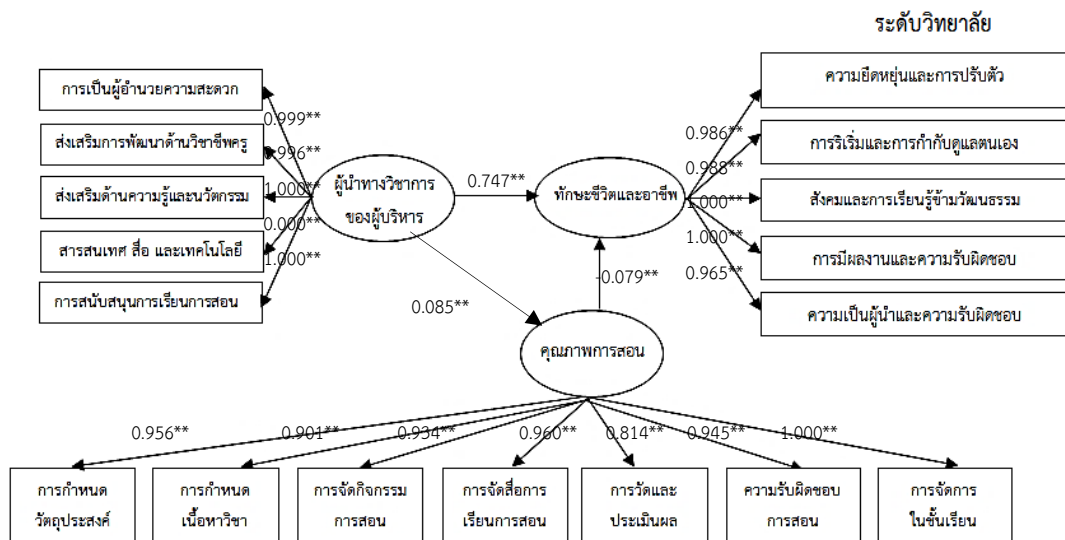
ระดับวิทยาลัย

การเป็นผู้อำนวยความสะดวก

ส่งเสริมการพัฒนาด้านวิชาชีพครู

ส่งเสริมด้านความรู้และนวัตกรรม

สารสนเทศ สื่อ และเทคโนโลยี

การสนับสนุนการเรียนการสอน

0.999**

0.996**

1.000**

0.000**

1.000**

ผู้นำทางวิชาการของผู้บริหาร

0.747**

ทักษะชีวิตและอาชีพ

0.986**

0.988**

1.000**

1.000**

0.965**

ความยืดหยุ่นและการปรับตัว

การริเริ่มและการกำกับดูแลตนเอง

สังคมและการเรียนรู้ข้ามวัฒนธรรม

การมีผลงานและความรับผิดชอบ

ความเป็นผู้นำและความรับผิดชอบ

-0.079**

0.085**

คุณภาพการสอน

0.956**

0.901**

0.934**

0.960**

0.814**

0.945**

1.000**

การกำหนดวัตถุประสงค์

การกำหนดเนื้อหาวิชา

การจัดกิจกรรมการสอน

การจัดสื่อการเรียนการสอน

การวัดและประเมินผล

ความรับผิดชอบการสอน

การจัดการในชั้นเรียน